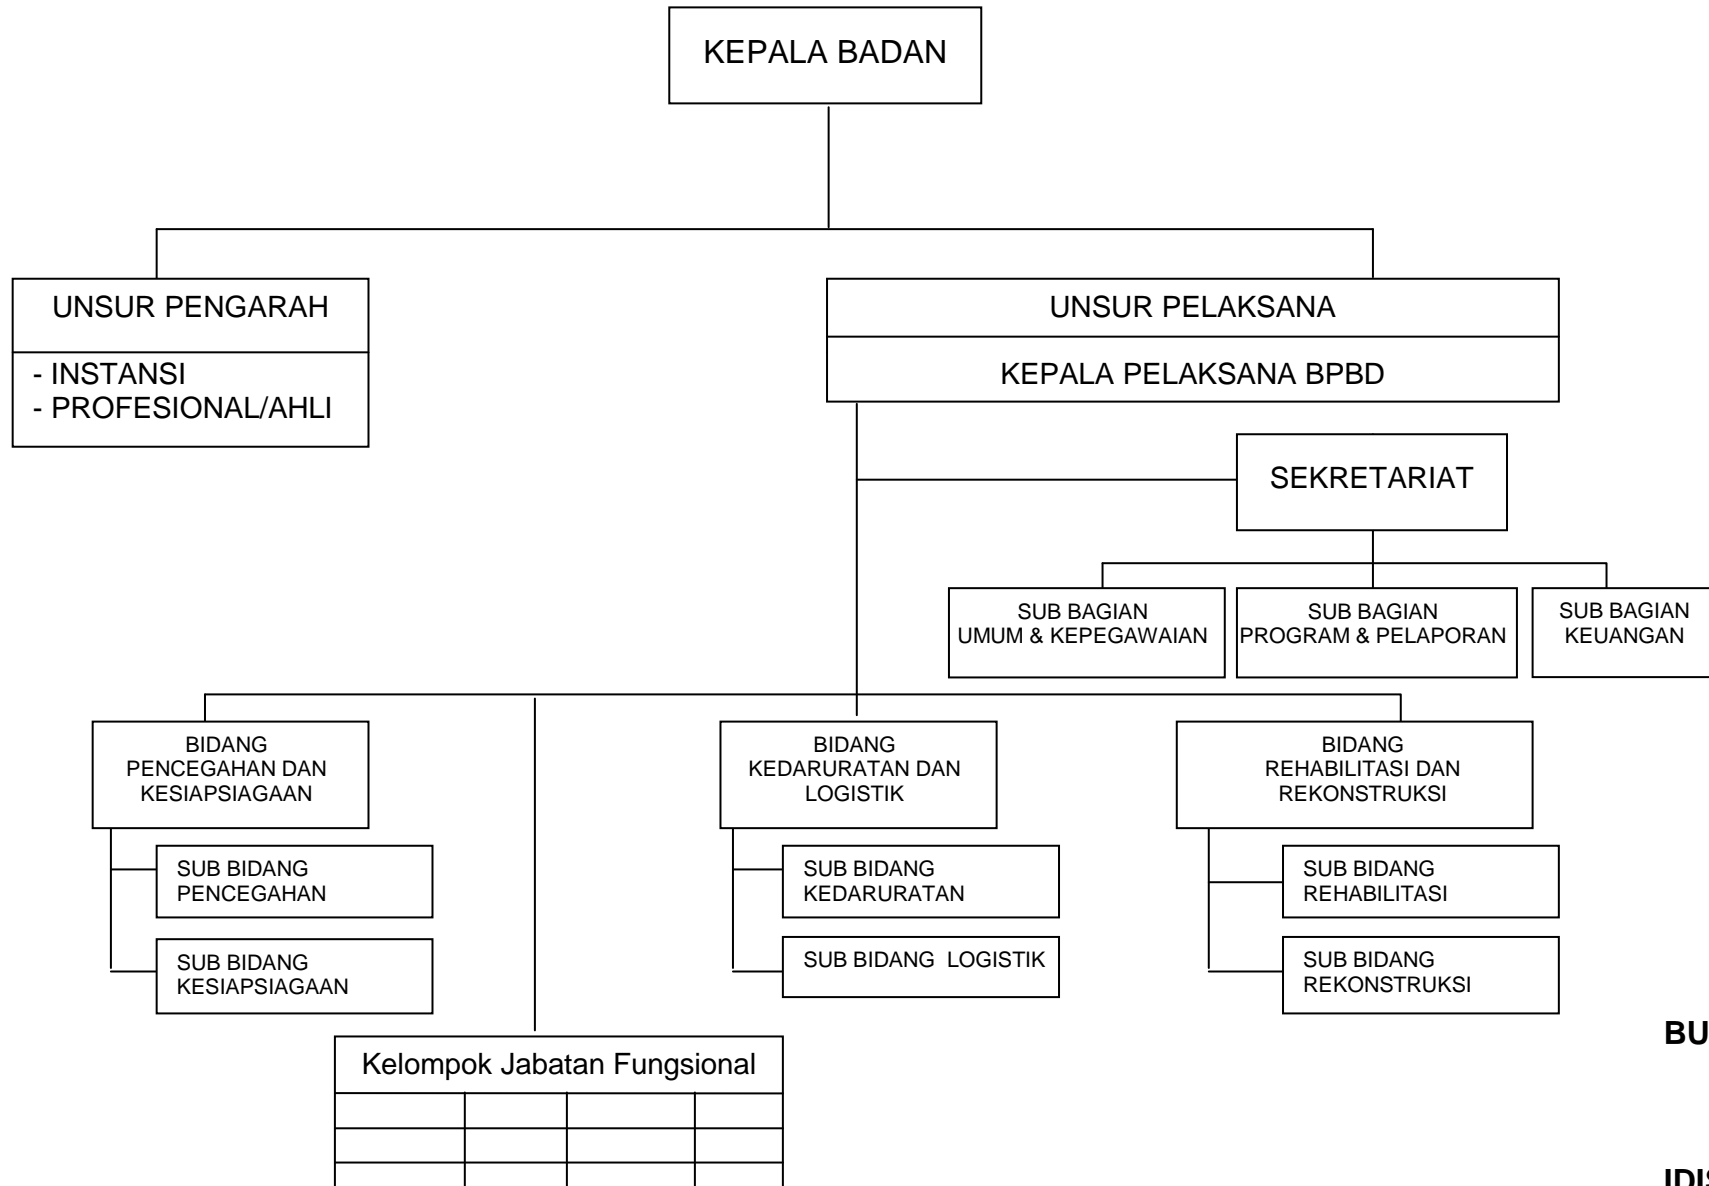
KEPALA BADAN

UNSUR PENGARAH

- INSTANSI
- PROFESIONAL/AHLI

UNSUR PELAKSANA

KEPALA PELAKSANA BPBD

SEKRETARIAT

SUB BAGIAN UMUM & KEPEGAWAIAN

SUB BAGIAN PROGRAM & PELAPORAN

SUB BAGIAN KEUANGAN

BIDANG PENCEGAHAN DAN KESIAPSIAGAAN

SUB BIDANG PENCEGAHAN

SUB BIDANG KESIAPSIAGAAN

BIDANG KEDARURATAN DAN LOGISTIK

SUB BIDANG KEDARURATAN

SUB BIDANG LOGISTIK

BIDANG REHABILITASI DAN REKONSTRUKSI

SUB BIDANG REHABILITASI

SUB BIDANG REKONSTRUKSI

Kelompok Jabatan Fungsional

BU

IDI